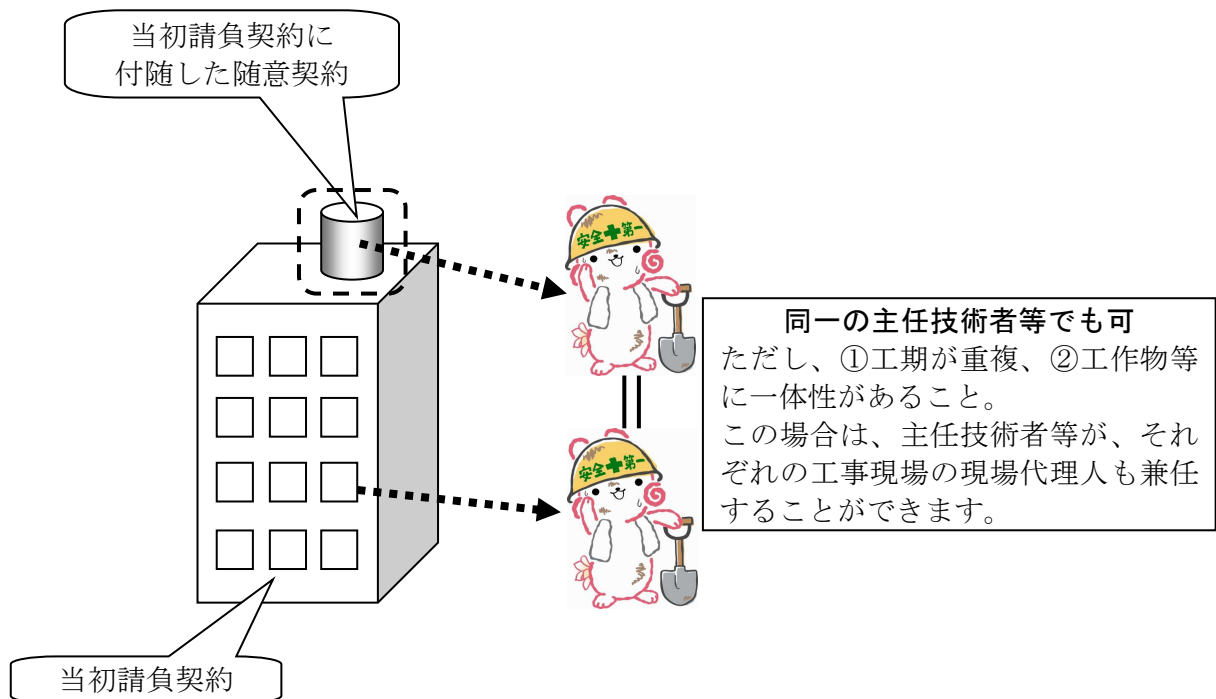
当初請負契約に付随した随意契約

安全第一

同一の主任技術者等でも可
ただし、①工期が重複、②工作物等に一体性があること。
この場合は、主任技術者等が、それぞれの工事現場の現場代理人も兼任することができます。

安全第一

当初請負契約